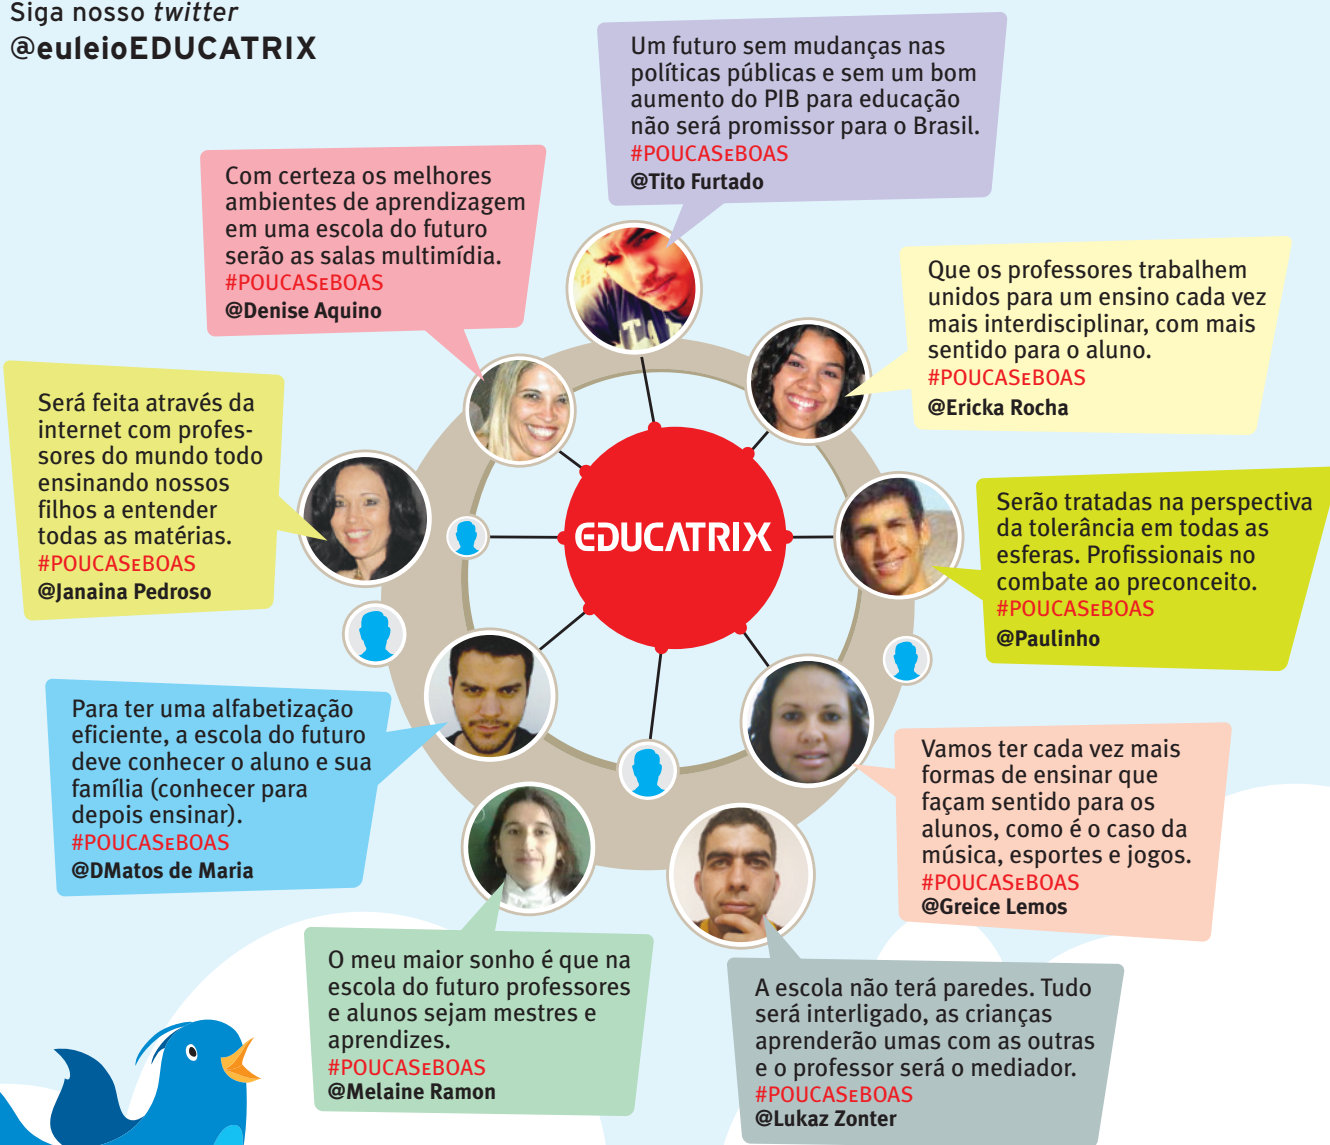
Siga nosso *twitter*
@euleioEDUCATRIX

Um futuro sem mudanças nas políticas públicas e sem um bom aumento do PIB para educação não será promissor para o Brasil.
#POUCASeBOAS
@Tito Furtado

Com certeza os melhores ambientes de aprendizagem em uma escola do futuro serão as salas multimídia.
#POUCASeBOAS
@Denise Aquino

Que os professores trabalhem unidos para um ensino cada vez mais interdisciplinar, com mais sentido para o aluno.
#POUCASeBOAS
@Ericka Rocha

Será feita através da internet com professores do mundo todo ensinando nossos filhos a entender todas as matérias.
#POUCASeBOAS
@Janaina Pedroso

EDUCATRIX

Serão tratadas na perspectiva da tolerância em todas as esferas. Profissionais no combate ao preconceito.
#POUCASeBOAS
@Paulinho

Para ter uma alfabetização eficiente, a escola do futuro deve conhecer o aluno e sua família (conhecer para depois ensinar).
#POUCASeBOAS
@DMatos de Maria

Vamos ter cada vez mais formas de ensinar que façam sentido para os alunos, como é o caso da música, esportes e jogos.
#POUCASeBOAS
@Greice Lemos

O meu maior sonho é que na escola do futuro professores e alunos sejam mestres e aprendizes.
#POUCASeBOAS
@Melaine Ramon

A escola não terá paredes. Tudo será interligado, as crianças aprenderão umas com as outras e o professor será o mediador.
#POUCASeBOAS
@Lukaz Zonter